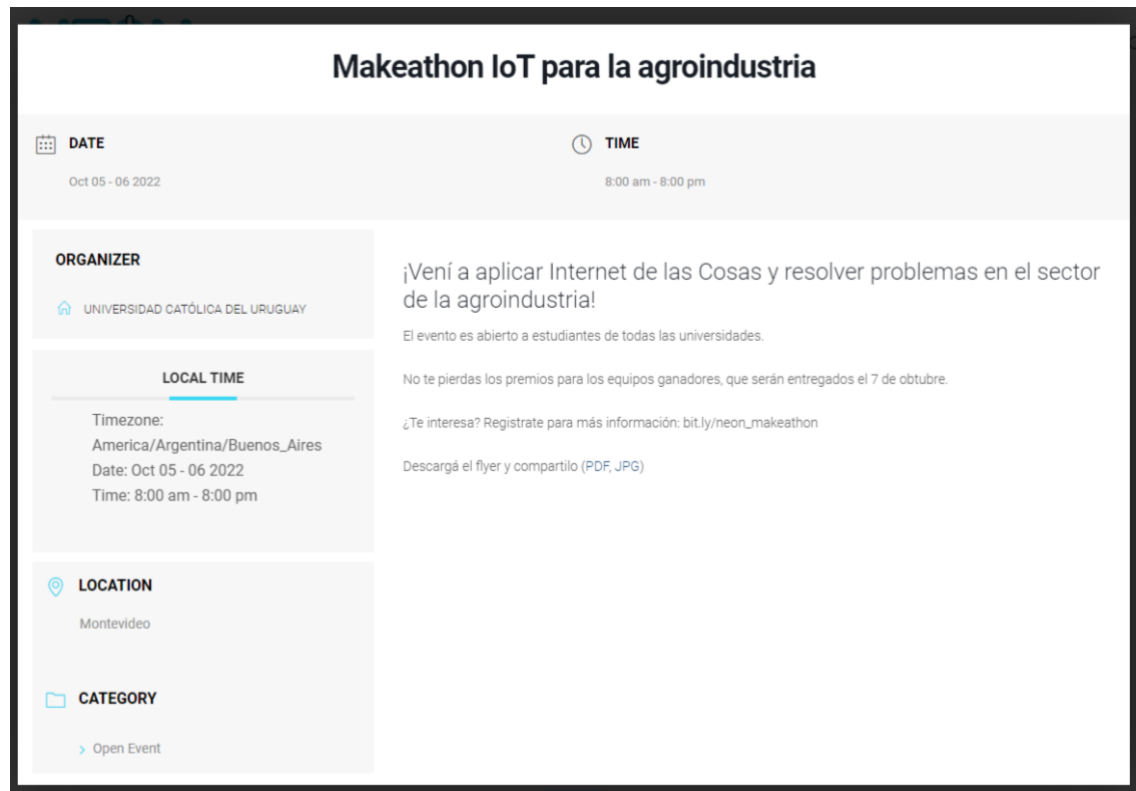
Makeathon IoT para la agroindustria

DATE
Oct 05 - 06 2022

TIME
8:00 am - 8:00 pm

ORGANIZER
UNIVERSIDAD CATÓLICA DEL URUGUAY

LOCAL TIME
Timezone: America/Argentina/Buenos_Aires
Date: Oct 05 - 06 2022
Time: 8:00 am - 8:00 pm

LOCATION
Montevideo

CATEGORY
> Open Event

¡Vení a aplicar Internet de las Cosas y resolver problemas en el sector de la agroindustria!

El evento es abierto a estudiantes de todas las universidades.

No te pierdas los premios para los equipos ganadores, que serán entregados el 7 de obtubre.

¿Te interesa? Registrate para más información: bit.ly/neon_makeathon

Descargá el flyer y compartilo (PDF, JPG)